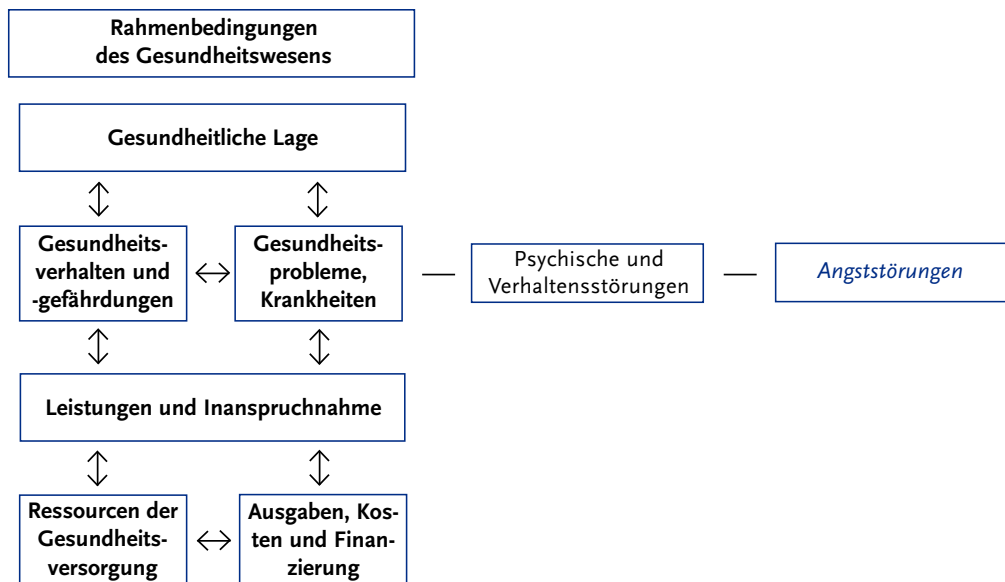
Rahmenbedingungen des Gesundheitswesens

Gesundheitliche Lage

Gesundheitsverhalten und -gefährdungen

Gesundheitsprobleme, Krankheiten

Psychische und Verhaltensstörungen

Angststörungen

Leistungen und Inanspruchnahme

Ressourcen der Gesundheitsversorgung

Ausgaben, Kosten und Finanzierung